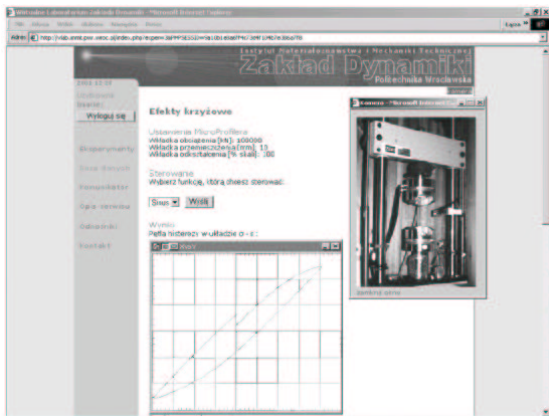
Wirtualne Laboratorium Zakładu Dynamiki - Microsoft Internet Explorer

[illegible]

Adres http://vlab.immt.pwr.wroc.pl/index.php?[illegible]

Instytut Materiałoznawstwa i Mechaniki Technicznej
Zakład Dynamiki
Politechnika Wrocławska

2002.10.10

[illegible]

Wyloguj się

Eksperymenty

Opis ćwiczeń

Pomoc

Dziennik

Odnośniki

Kontakt

Efekty krzyżowe

Ustawienia Pluto/Profibus
Wartość obciążenia [kN]: 100000
Wartość przemieszczenia [mm]: 13
Wartość odkształcenia [% skali]: 100

Sterowanie
Wybierz funkcję, którą chcesz sterować:

Stop
Wyślij

Wyniki
Pętla histerezy w układzie σ - ε :

Kamera - Microsoft Internet Explorer

Zamknij okno